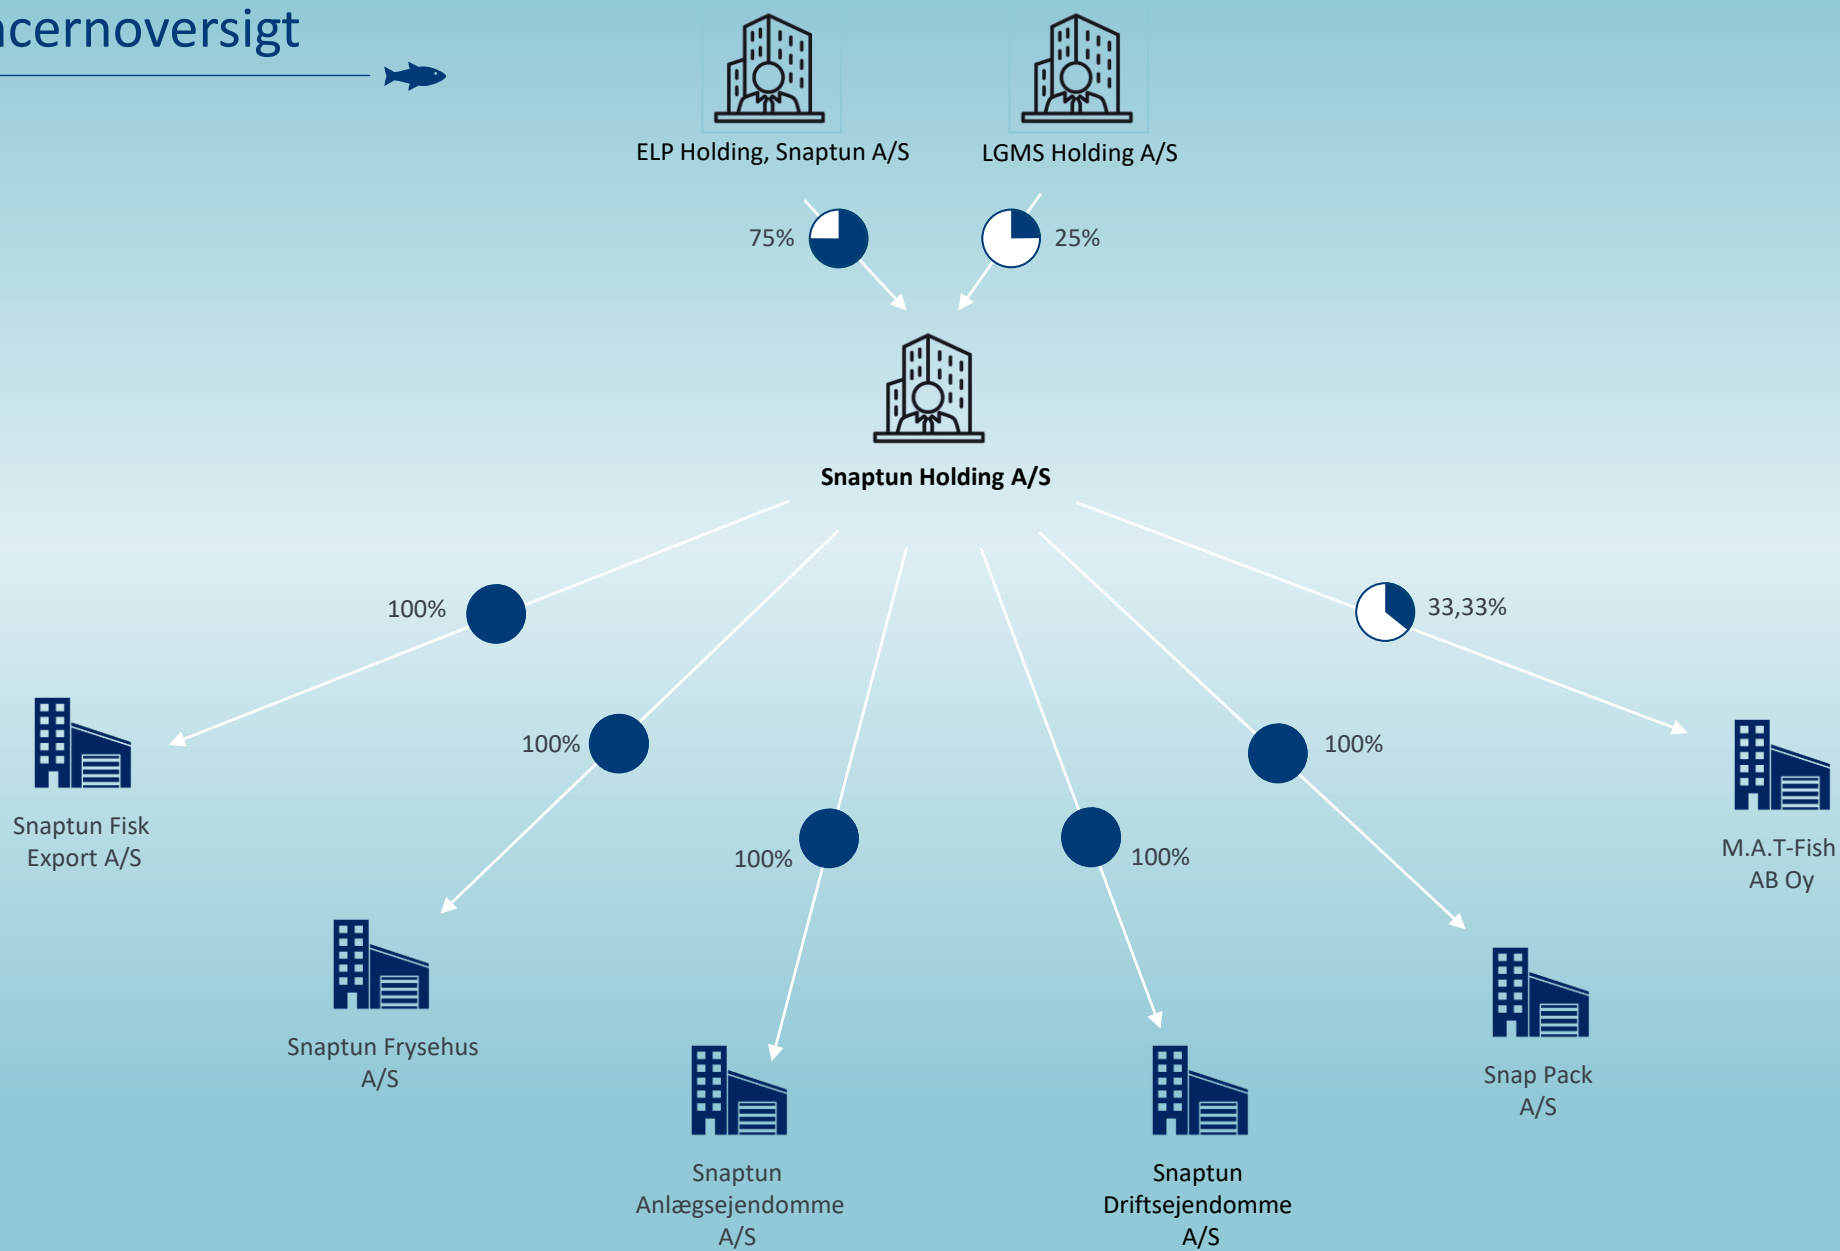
ncernoversigt

ELP Holding, Snaptun A/S

LGMS Holding A/S

75%

25%

Snaptun Holding A/S

100%

33,33%

100%

100%

100%

100%

100%

Snaptun Fisk Export A/S

M.A.T-Fish AB Oy

Snaptun Frysehus A/S

Snap Pack A/S

Snaptun Anlægsejendomme A/S

Snaptun Driftsejendomme A/S